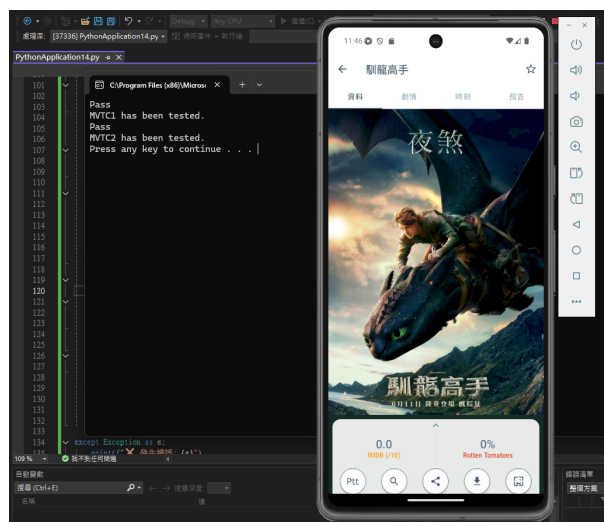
Debug Any CPU

處理序: [37336] PythonApplication14.py 週期事件 執行緒

PythonApplication14.py

C:\Program Files (x86)\Microso

Pass
MVTC1 has been tested.
Pass
MVTC2 has been tested.
Press any key to continue . . .

101
102
103
104
105
106
107
108
109
110
111
112
113
114
115
116
117
118
119
120
121
122
123
124
125
126
127
128
129
130
131
132
133
134
135

except Exception as e:
print(f" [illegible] {e}")

109 % 找不到任何問題

自動變數
搜尋 (Ctrl+E)
名稱 值

錯誤清單
整個方案

11:46

馴龍高手

資料 劇情 時刻 報告

夜煞

馴龍高手
6月11日 IMAX 戲院版

0.0
IMDB (/10)

0%
Rotten Tomatoes

Ptt